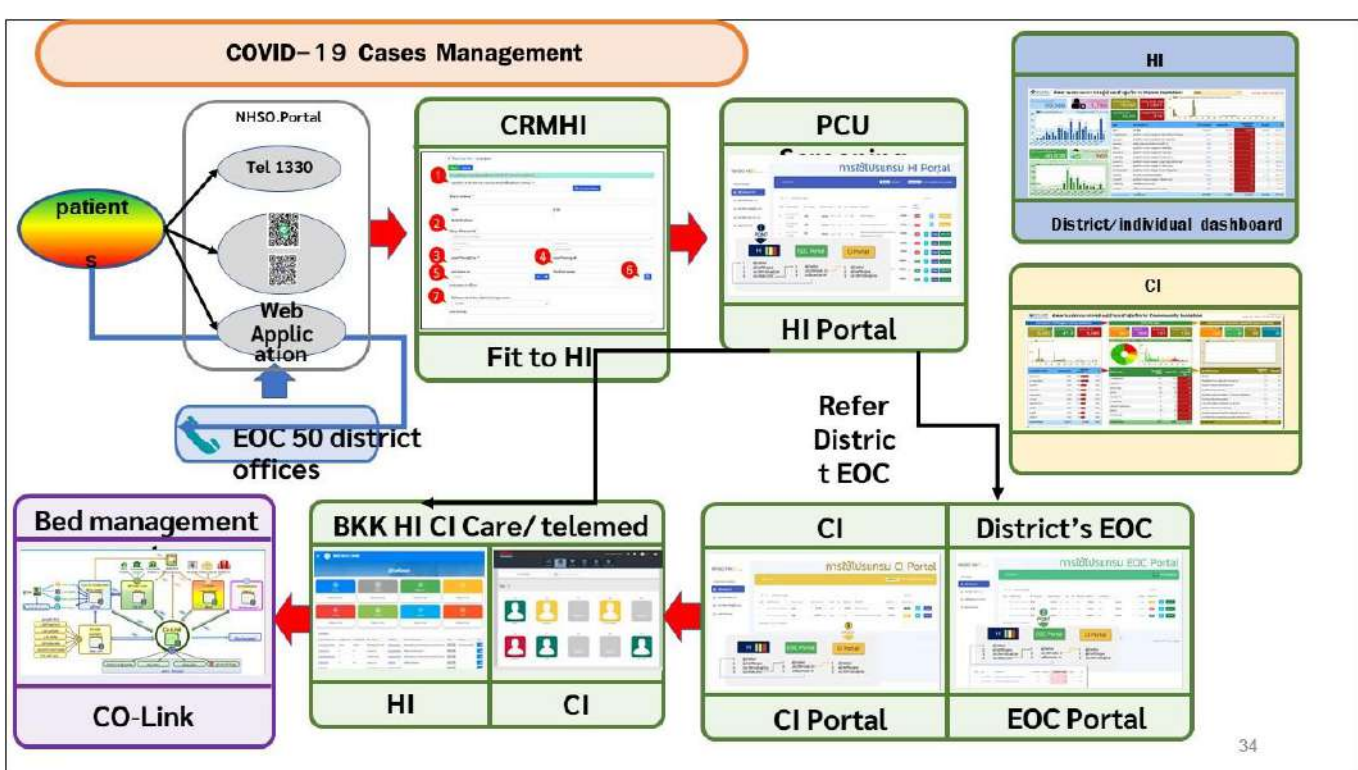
COVID-19 Cases Management

NHSO.Portal

Tel 1330

Web Application

patients

EOC 50 district offices

CRMHI

Fit to HI

PCU

Screening

การใช้โปรแกรม HI Portal

HI Portal

HI

District/individual dashboard

CI

Refer District EOC

Bed management

CO-Link

BKK HI CI Care/ telemed

HI

CI

CI

การใช้โปรแกรม CI Portal

CI Portal

District's EOC

การใช้โปรแกรม EOC Portal

EOC Portal

34